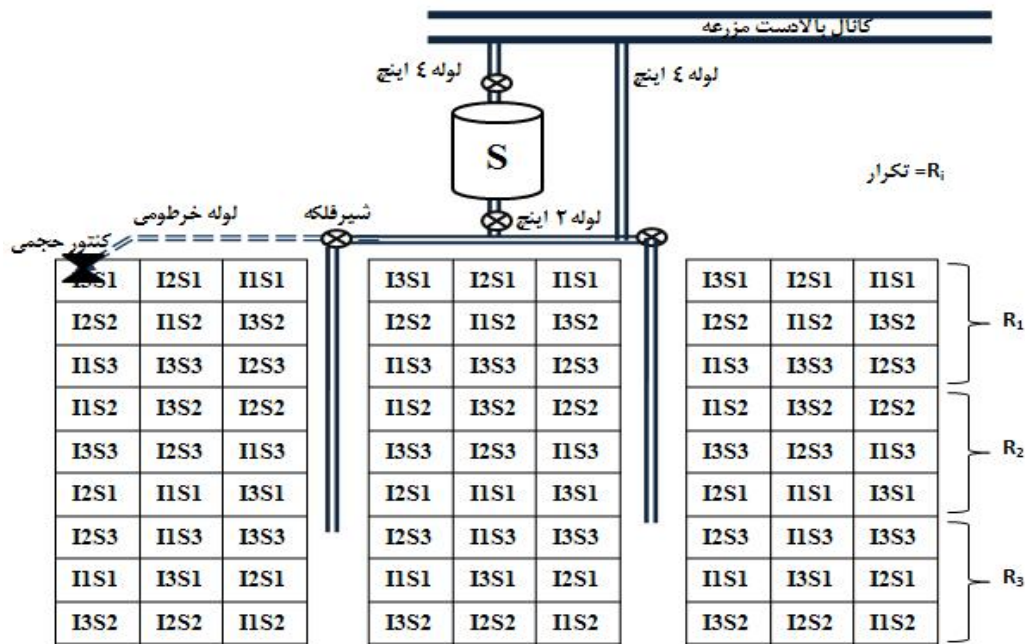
کانال بالادست مزرعه

لوله ٤ اینچ

لوله ٤ اینچ

S

$R_i$= تکرار

لوله خرطومی

شیرفلکه

لوله ٢ اینچ

کنتور حجمی

| I3S1 | I2S1 | I1S1 |
|---|---|---|
| I2S2 | I1S2 | I3S2 |
| I1S3 | I3S3 | I2S3 |
| I1S2 | I3S2 | I2S2 |
| I3S3 | I2S3 | I1S3 |
| I2S1 | I1S1 | I3S1 |
| I2S3 | I1S3 | I3S3 |
| I1S1 | I3S1 | I2S1 |
| I3S2 | I2S2 | I1S2 |

| I3S1 | I2S1 | I1S1 |
|---|---|---|
| I2S2 | I1S2 | I3S2 |
| I1S3 | I3S3 | I2S3 |
| I1S2 | I3S2 | I2S2 |
| I3S3 | I2S3 | I1S3 |
| I2S1 | I1S1 | I3S1 |
| I2S3 | I1S3 | I3S3 |
| I1S1 | I3S1 | I2S1 |
| I3S2 | I2S2 | I1S2 |

| I3S1 | I2S1 | I1S1 |
|---|---|---|
| I2S2 | I1S2 | I3S2 |
| I1S3 | I3S3 | I2S3 |
| I1S2 | I3S2 | I2S2 |
| I3S3 | I2S3 | I1S3 |
| I2S1 | I1S1 | I3S1 |
| I2S3 | I1S3 | I3S3 |
| I1S1 | I3S1 | I2S1 |
| I3S2 | I2S2 | I1S2 |

$R_1$

$R_2$

$R_3$